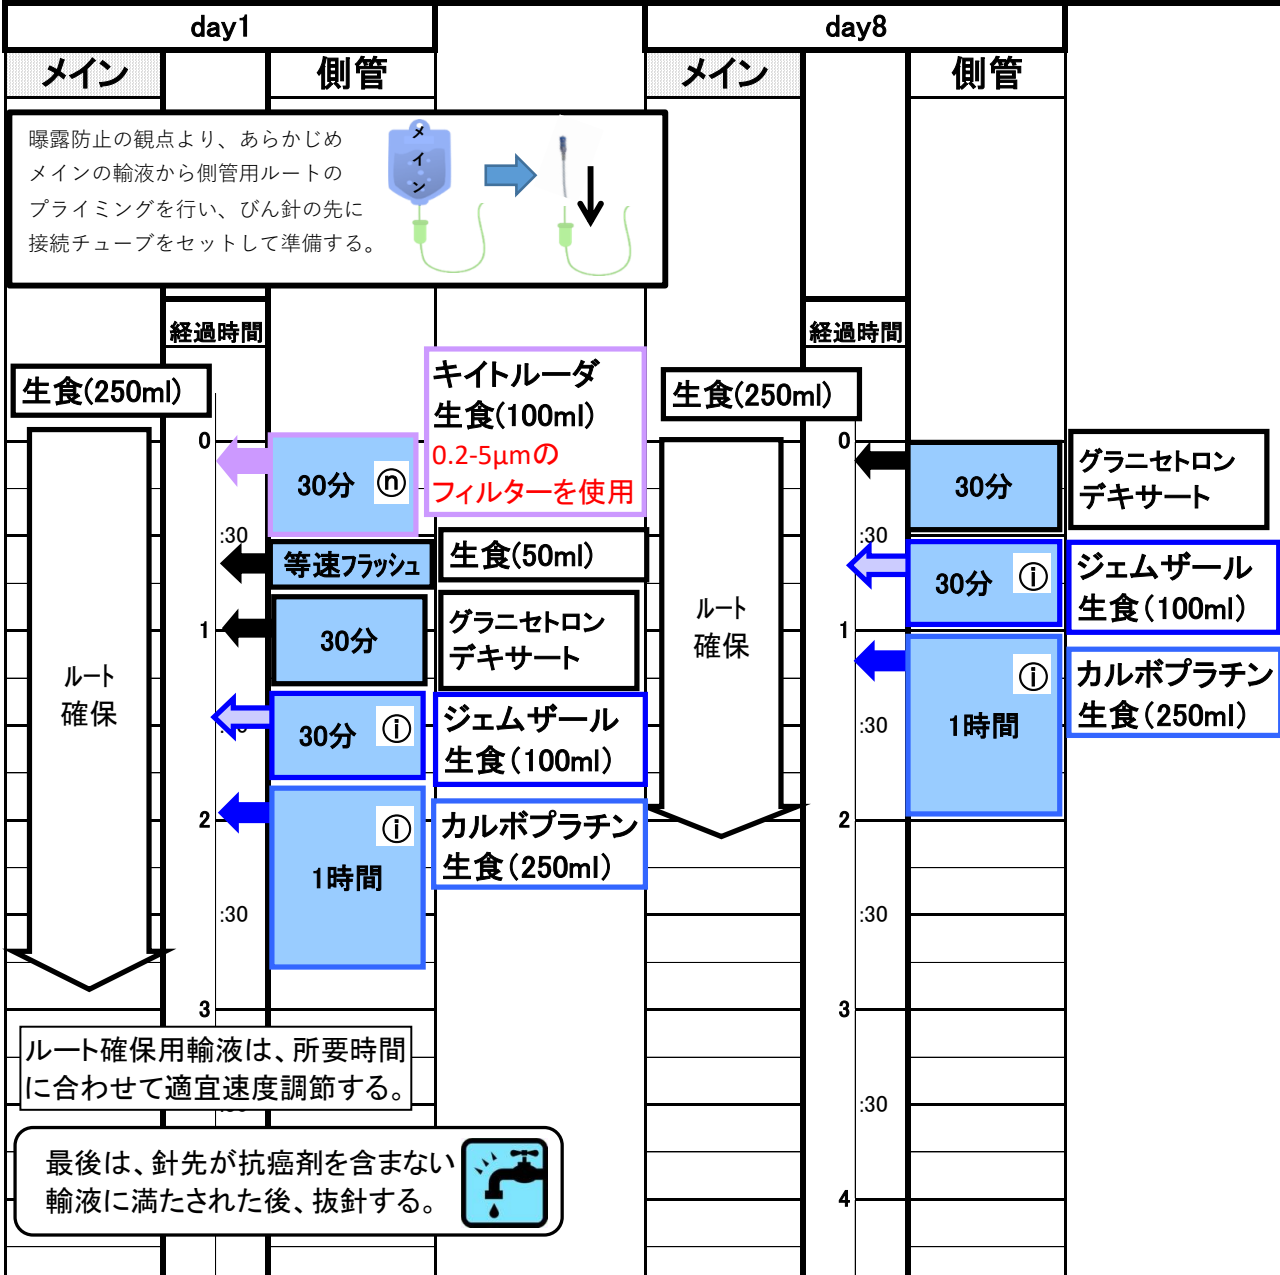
day1

メイン

側管

day8

メイン

側管

曝露防止の観点より、あらかじめメインの輸液から側管用ルートのプライミングを行い、びん針の先に接続チューブをセットして準備する。

メイン

経過時間

経過時間

生食(250ml)

キイトルーダ
生食(100ml)
0.2-5μmの
フィルターを使用

生食(250ml)

0

30分 ⓝ

0

30分

グラニセトロン
デキサート

:30

:30

等速フラッシュ

生食(50ml)

30分 ⓘ

ジェムザール
生食(100ml)

1

30分

グラニセトロン
デキサート

ルート
確保

1

ⓘ

カルボプラチン
生食(250ml)

ルート
確保

30分 ⓘ

ジェムザール
生食(100ml)

:30

1時間

2

ⓘ

カルボプラチン
生食(250ml)

2

1時間

:30

:30

3

3

ルート確保用輸液は、所要時間に合わせて適宜速度調節する。

:30

最後は、針先が抗癌剤を含まない輸液に満たされた後、抜針する。

4